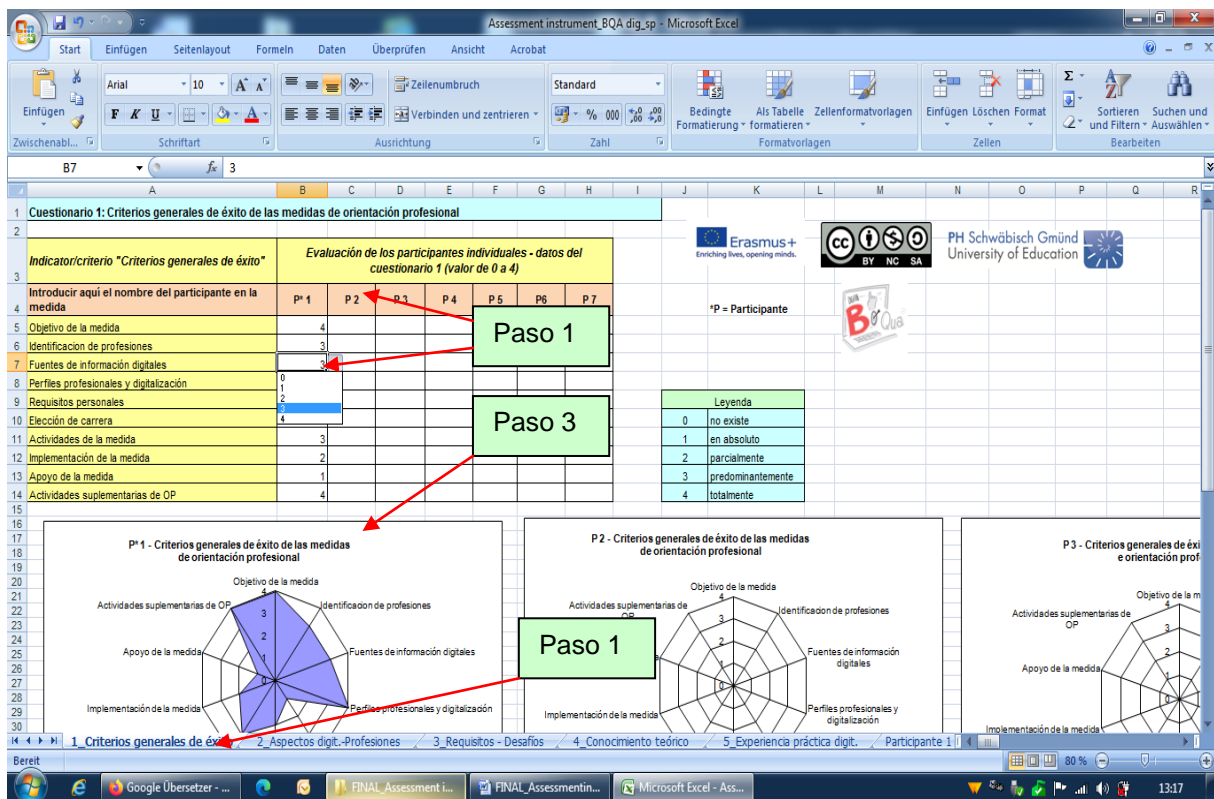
Assessment instrument_BQA dig_sp - Microsoft Excel

Start Einfügen Seitenlayout Formeln Daten Überprüfen Ansicht Acrobat

Einfügen Zwischenabl. Arial 10 F K U Schriftart Zeilenumbruch Verbinden und zentrieren Ausrichtung Standard % 000 Zahl Bedingte Formatierung Als Tabelle formatieren Zellenformatvorlagen Formatvorlagen Einfügen Löschen Format Zellen Sortieren und Filtern Suchen und Auswählen Bearbeiten

B7 $f_x$ 3

1 Cuestionario 1: Criterios generales de éxito de las medidas de orientación profesional

| | Indicator/criterio "Criterios generales de éxito" | Evaluación de los participantes individuales - datos del cuestionario 1 (valor de 0 a 4) | | | | | | |
|---|---|---|---|---|---|---|---|---|
| 4 | Introducir aquí el nombre del participante en la medida | P* 1 | P 2 | P 3 | P 4 | P 5 | P6 | P 7 |
| 5 | Objetivo de la medida | 4 | | | | | | |
| 6 | Identificacion de profesiones | 3 | | | | | | |
| 7 | Fuentes de información digitales | 3 | | | | | | |
| 8 | Perfiles profesionales y digitalización | | | | | | | |
| 9 | Requisitos personales | | | | | | | |
| 10 | Elección de carrera | | | | | | | |
| 11 | Actividades de la medida | 3 | | | | | | |
| 12 | Implementación de la medida | 2 | | | | | | |
| 13 | Apoyo de la medida | 1 | | | | | | |
| 14 | Actividades suplementarias de OP | 4 | | | | | | |

0
1
2
3
4

Erasmus+ Enriching lives, opening minds.
BY NC SA
PH Schwäbisch Gmünd University of Education
*P = Participante
BQua

| | Leyenda |
|---|---|
| 0 | no existe |
| 1 | en absoluto |
| 2 | parcialmente |
| 3 | predominantemente |
| 4 | totalmente |

Paso 1
Paso 3
Paso 1

P* 1 - Criterios generales de éxito de las medidas de orientación profesional
Objetivo de la medida
Identificacion de profesiones
Fuentes de información digitales
Perfiles profesionales y digitalización
Implementación de la medida
Apoyo de la medida
Actividades suplementarias de OP
4 3 2 1 0

P 2 - Criterios generales de éxito de las medidas de orientación profesional
Objetivo de la medida
Identificacion de profesiones
Fuentes de información digitales
Perfiles profesionales y digitalización
Implementación de la medida
Actividades suplementarias de OP
4 3 2 1 0

P 3 - Criterios generales de éxi e orientación prof
Objetivo de la m
Actividades suplementarias de OP
Apoyo de la medida
Implementación de la medida
4 3 2 1 0

1_Criterios generales de éxito 2_Aspectos digit.-Profesiones 3_Requisitos - Desafíos 4_Conocimiento teórico 5_Experiencia práctica digit. Participante 1

Bereit 80 %

Google Übersetzer - ... FINAL_Assessment i... FINAL_Assessmentin... Microsoft Excel - Ass... 13:17